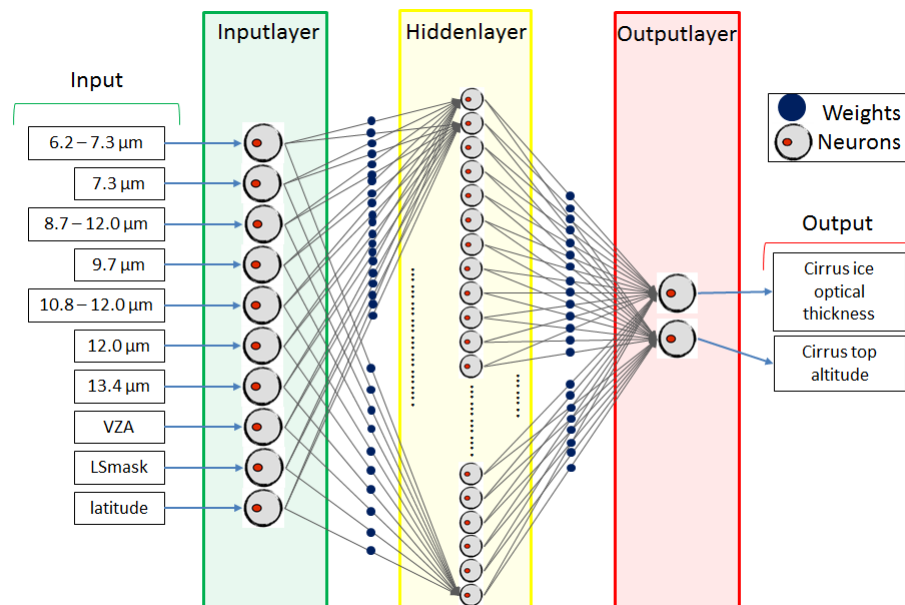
Inputlayer

Hiddenlayer

Outputlayer

Input

6.2 – 7.3 µm

7.3 µm

8.7 – 12.0 µm

9.7 µm

10.8 – 12.0 µm

12.0 µm

13.4 µm

VZA

LSmask

latitude

Weights

Neurons

Output

Cirrus ice optical thickness

Cirrus top altitude